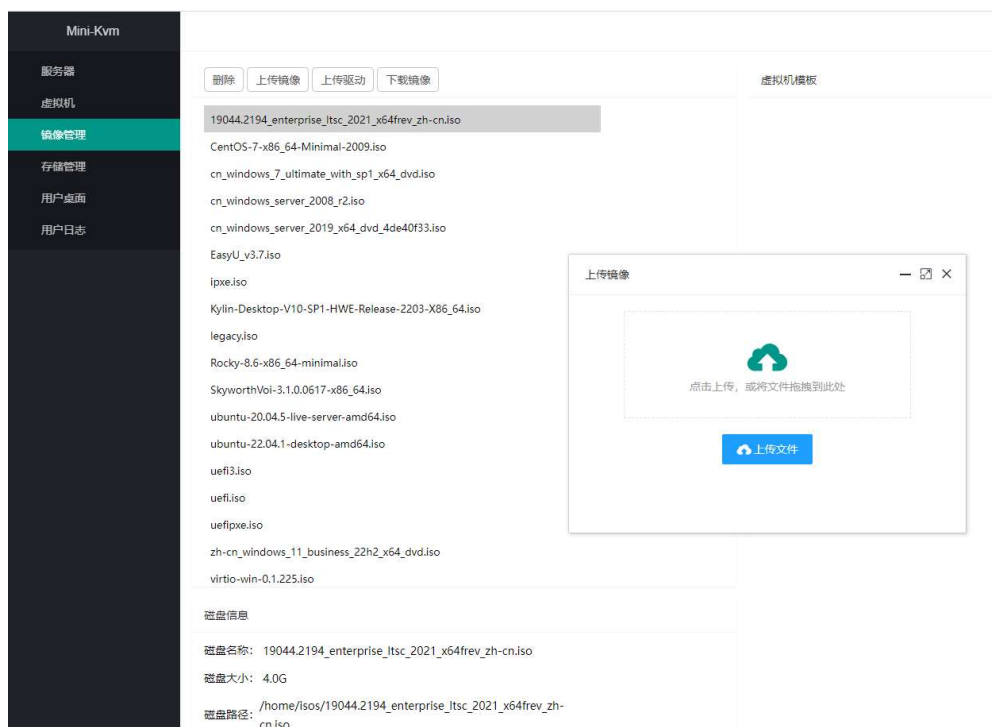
Mini-Kvm

服务器
虚拟机
镜像管理
存储管理
用户桌面
用户日志

删除 上传镜像 上传驱动 下载镜像

虚拟机模板

19044.2194_enterprise_ltsc_2021_x64frev_zh-cn.iso
CentOS-7-x86_64-Minimal-2009.iso
cn_windows_7_ultimate_with_sp1_x64_dvd.iso
cn_windows_server_2008_r2.iso
cn_windows_server_2019_x64_dvd_4de40f33.iso
EasyU_v3.7.iso
ipxe.iso
Kylin-Desktop-V10-SP1-HWE-Release-2203-X86_64.iso
legacy.iso
Rocky-8.6-x86_64-minimal.iso
SkyworthVoi-3.1.0.0617-x86_64.iso
ubuntu-20.04.5-live-server-amd64.iso
ubuntu-22.04.1-desktop-amd64.iso
uefi3.iso
uefi.iso
uefipxe.iso
zh-cn_windows_11_business_22h2_x64_dvd.iso
virtio-win-0.1.225.iso

上传镜像

点击上传，或将文件拖拽到此处

上传文件

磁盘信息

磁盘名称： 19044.2194_enterprise_ltsc_2021_x64frev_zh-cn.iso
磁盘大小： 4.0G
磁盘路径： /home/isos/19044.2194_enterprise_ltsc_2021_x64frev_zh-cn.iso